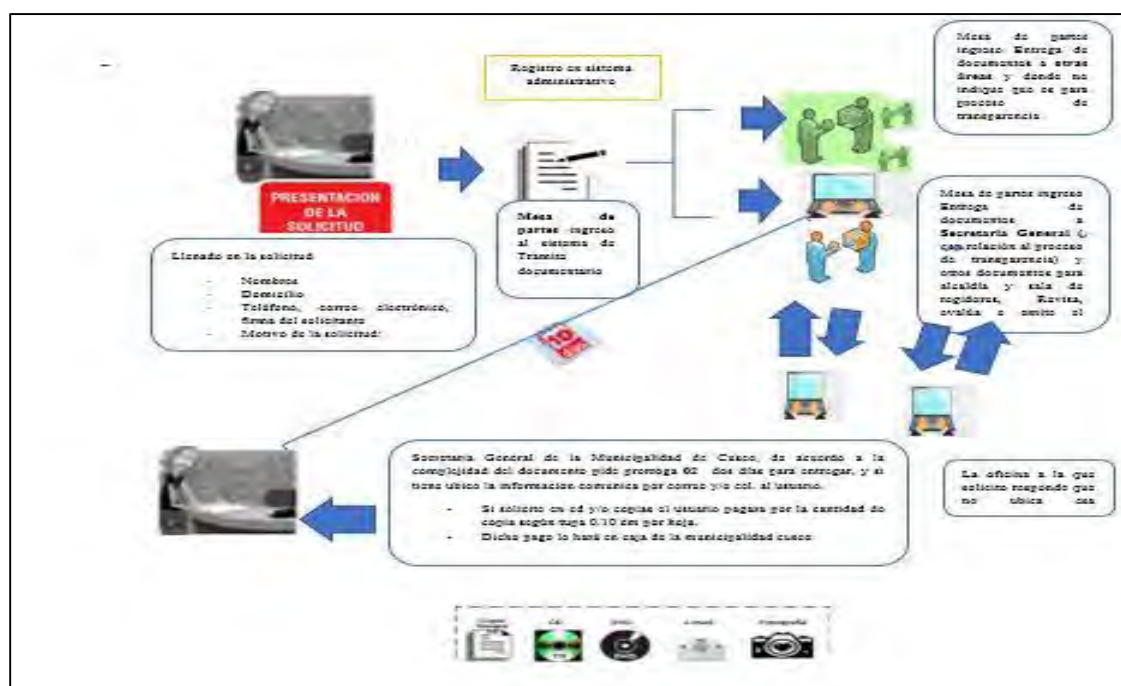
Registro en sistema administrativo

Mesa de partes ingreso: Entrega de documentos a otras áreas y donde no indique que es para proceso de transparencia.

PRESENTACION DE LA SOLICITUD

Mesa de partes ingreso al sistema de Tramite documentario

Mesa de partes ingreso Entrega de documentos a Secretaria General (con relación al proceso de transparencia) y otros documentos para alcaldía y sala de regidores. Revisa, evalúa o emite el

Llenado en la solicitud

- Nombres
- Domicilio
- Teléfono, correo electrónico, firma del solicitante
- Motivo de la solicitud:

Secretaria General de la Municipalidad de Cusco, de acuerdo a la complejidad del documento pide prorroga 02 dos días para entregar, y si tiene ubica la información comunica por correo y/o cel. al usuario.

- Si solicito en cd y/o copias el usuario pagara por la cantidad de copia según tupa 0.10 cts por hoja.
- Dicho pago lo hará en caja de la municipalidad cusco

La oficina a la que solicito responde que no ubica esa

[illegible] CD DVD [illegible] Fotografía